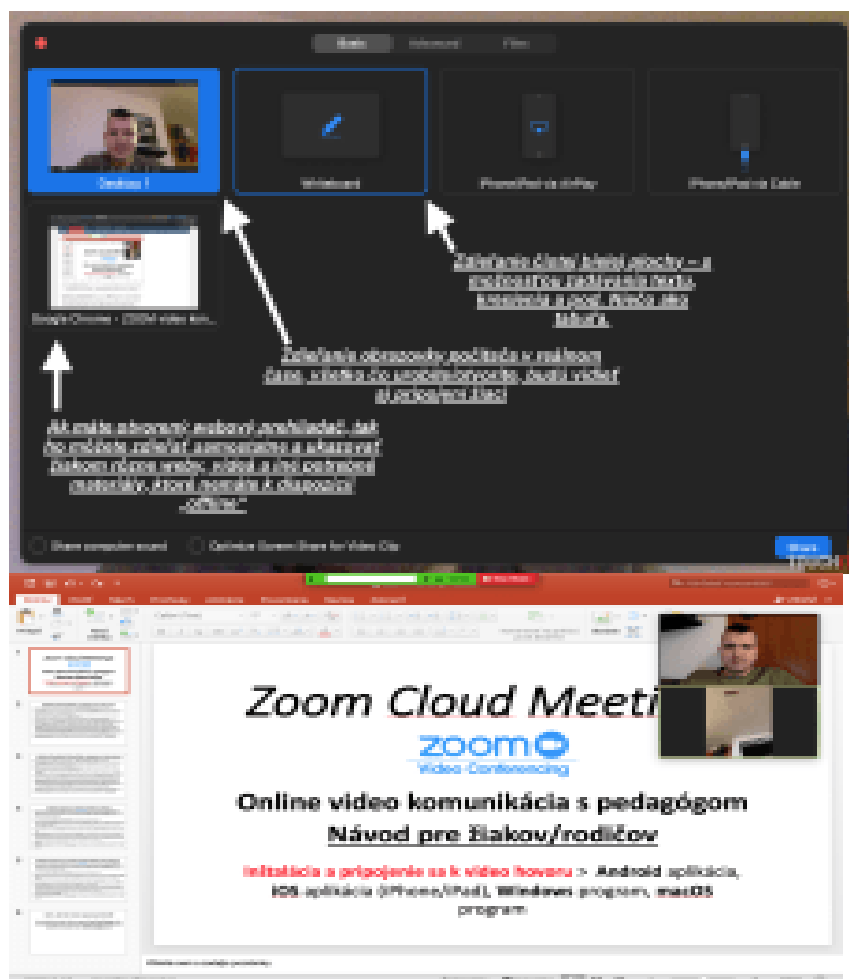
Basic Advanced Files

Desktop 1

Whiteboard

iPhone/iPad via AirPlay

iPhone/iPad via Cable

Google Chrome - ZOOM video kon...

Zdieľanie čistej bielej plochy – a množnosťou zadávania textu, kreslenia a pod. Presne ako tabuľa.

Zdieľanie obrazovky počítača v reálnom čase, všetko čo urobíme/otvoríte, budú vidieť aj pripojení žiaci

Ak máte otvorený webový prehliadač, tak ho môžete zdieľať samostatne a ukazovať žiakom rôzne webové videá a iné potrebné materiály, ktoré nemáte k dispozícii „offline"

Share computer sound    Optimize Screen Share for Video Clip

Share

Zoom Cloud Meeti

zoom
Video Conferencing

Online video komunikácia s pedagógom
Návod pre žiakov/rodičov

Inštalácia a pripojenie sa k video hovoru > Android aplikácia, IOS aplikácia (iPhone/iPad), Windows program, macOS program